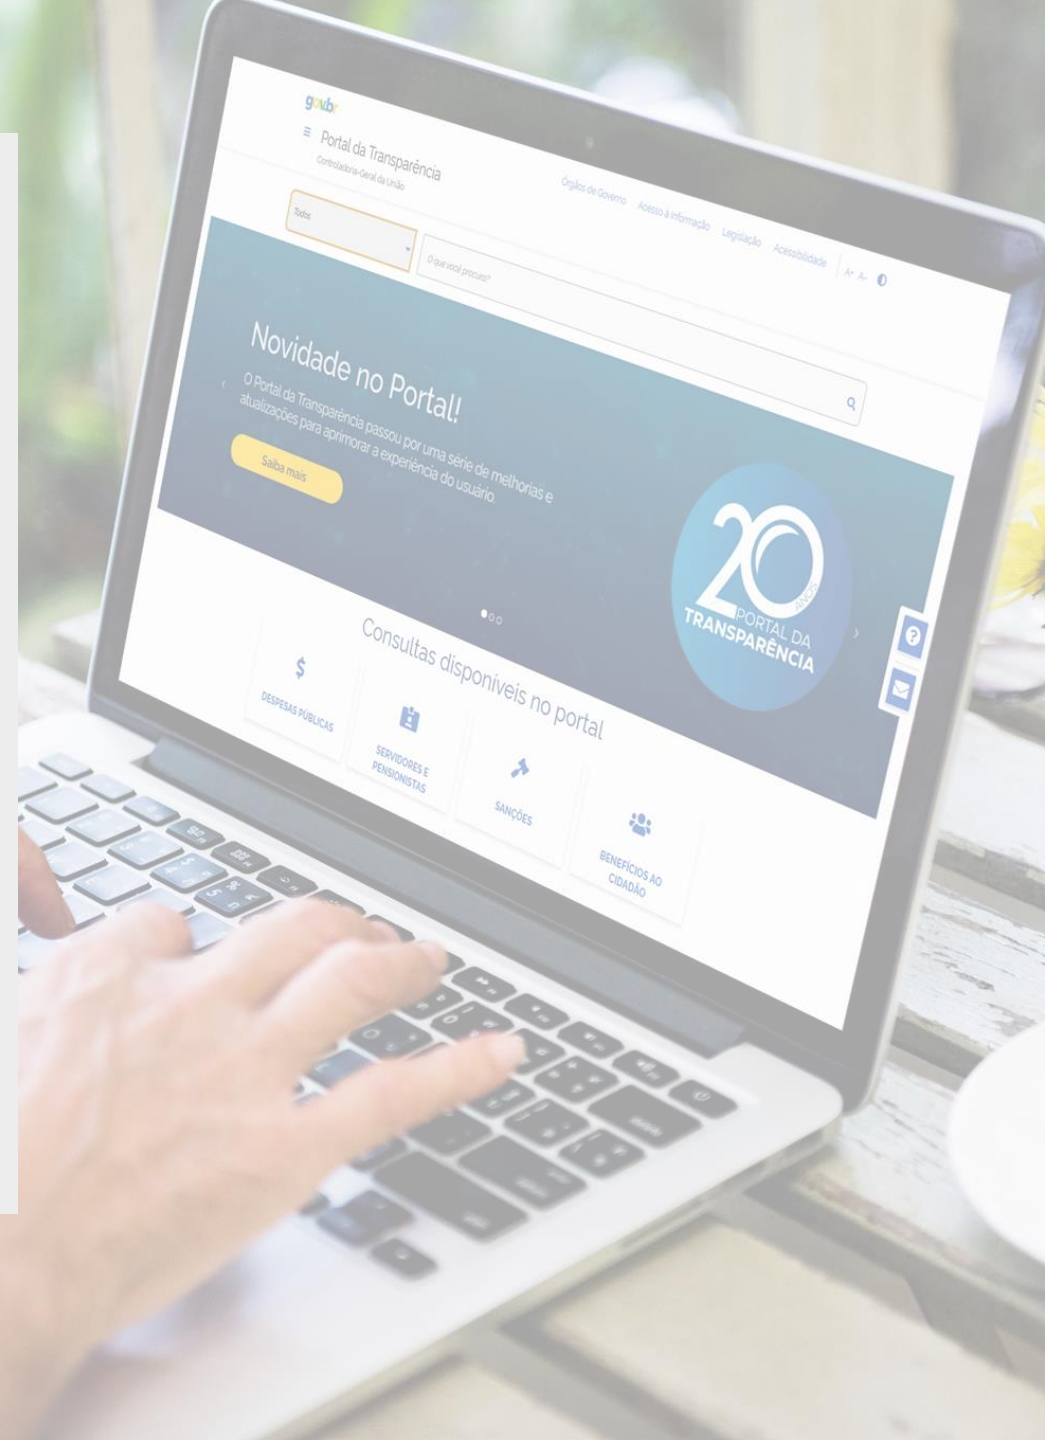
gov.br

Portal da Transparência
Controladoria-Geral da União

Órgãos do Governo Acesso à Informação Legislação Acessibilidade A+ A-

Todos

O que você procura?

Novidade no Portal!

O Portal da Transparência passou por uma série de melhorias e atualizações para aprimorar a experiência do usuário.

Saiba mais

20 ANOS PORTAL DA TRANSPARÊNCIA

Consultas disponíveis no portal

DESPESAS PÚBLICAS

SERVIDORES E PENSIONISTAS

SANÇÕES

BENEFÍCIOS AO CIDADÃO